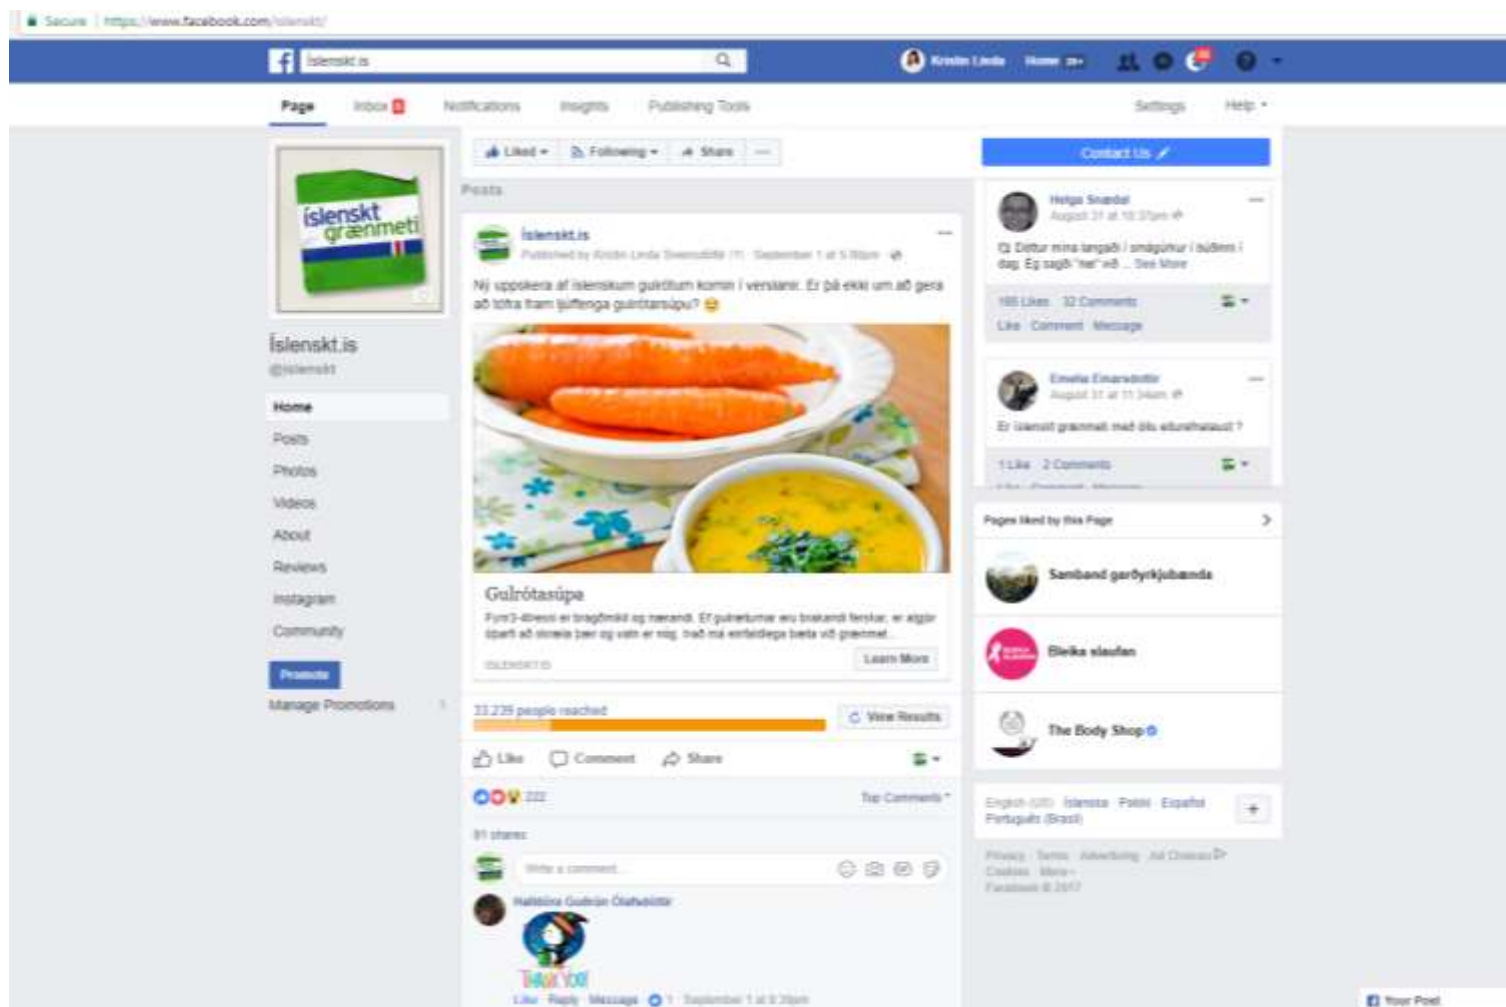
Secure | https://www.facebook.com/islenskt/

islenskt.is

Kristín Linda Home 20+

Page Inbox Notifications Insights Publishing Tools Settings Help

íslenskt grænmeti

Íslenskt.is
@islenskt

Home
Posts
Photos
Videos
About
Reviews
Instagram
Community

Promote
Manage Promotions

Liked Following Share ...

Posts

Íslenskt.is
Published by Kristín Linda Sveinsdóttir [?] · September 1 at 5:59pm

Ný uppskera af íslenskum gulrótum komin í verslanir. Er þá ekki um að gera að töfra fram ljúffenga gulrótarsúpu? 😊

Gulrótasúpa
Fyrir3-4(með er bragðmikil og nærandi. Ef gulræturnar eru brakandi ferskar, er algjör óþarfi að skræla þær og vatn er nóg. Það má einfaldlega bæta við grænmet...
ISLENSKT.IS
Learn More

33,239 people reached
View Results

Like Comment Share

222
Top Comments

81 shares

Write a comment...

Hallbjörg Guðrún Ólafsdóttir
THANK YOU
Like · Reply · Message · 1 · September 1 at 8:39pm

Contact Us

Helga Snædal
August 31 at 10:37pm
Dóttur mína langaði í smágúrkur í búðinni í dag. Ég sagði "nei" við ... See More
185 Likes 32 Comments
Like Comment Message

Emelía Einarsdóttir
August 31 at 11:34am
Er íslenskt grænmeti með ölu eiturefnalaust ?
1 Like 2 Comments

Pages liked by this Page

Samband garðyrkjubænda
Bleika slaufan
The Body Shop

English (US) · Íslenska · Polski · Español
Português (Brasil)

Privacy · Terms · Advertising · Ad Choices
Cookies · More
Facebook © 2017

Your Post